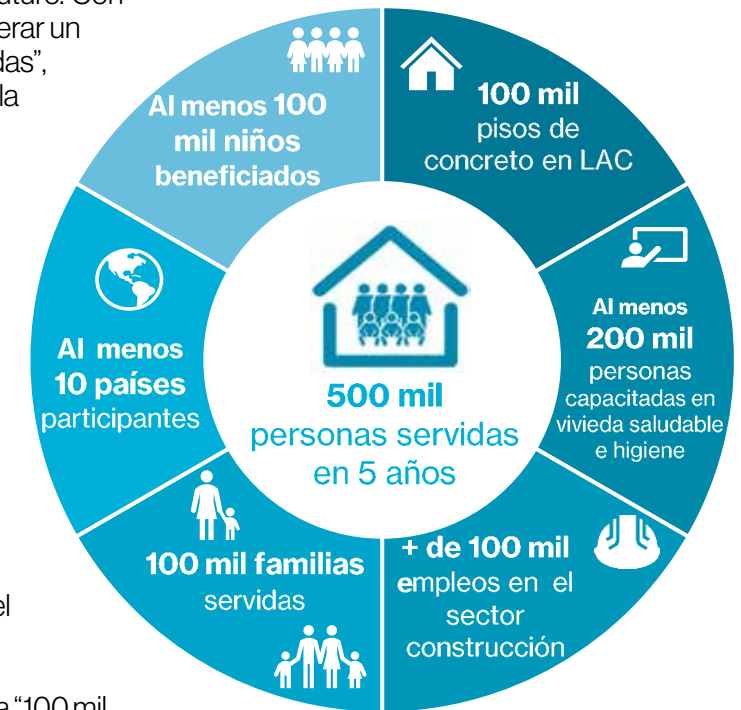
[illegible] erar un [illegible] das", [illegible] la

Al menos 100 mil niños beneficiados

100 mil pisos de concreto en LAC

Al menos 200 mil personas capacitadas en vivieda saludable e higiene

+ de 100 mil empleos en el sector construcción

100 mil familias servidas

Al menos 10 países participantes

500 mil personas servidas en 5 años

el

a "100 mil